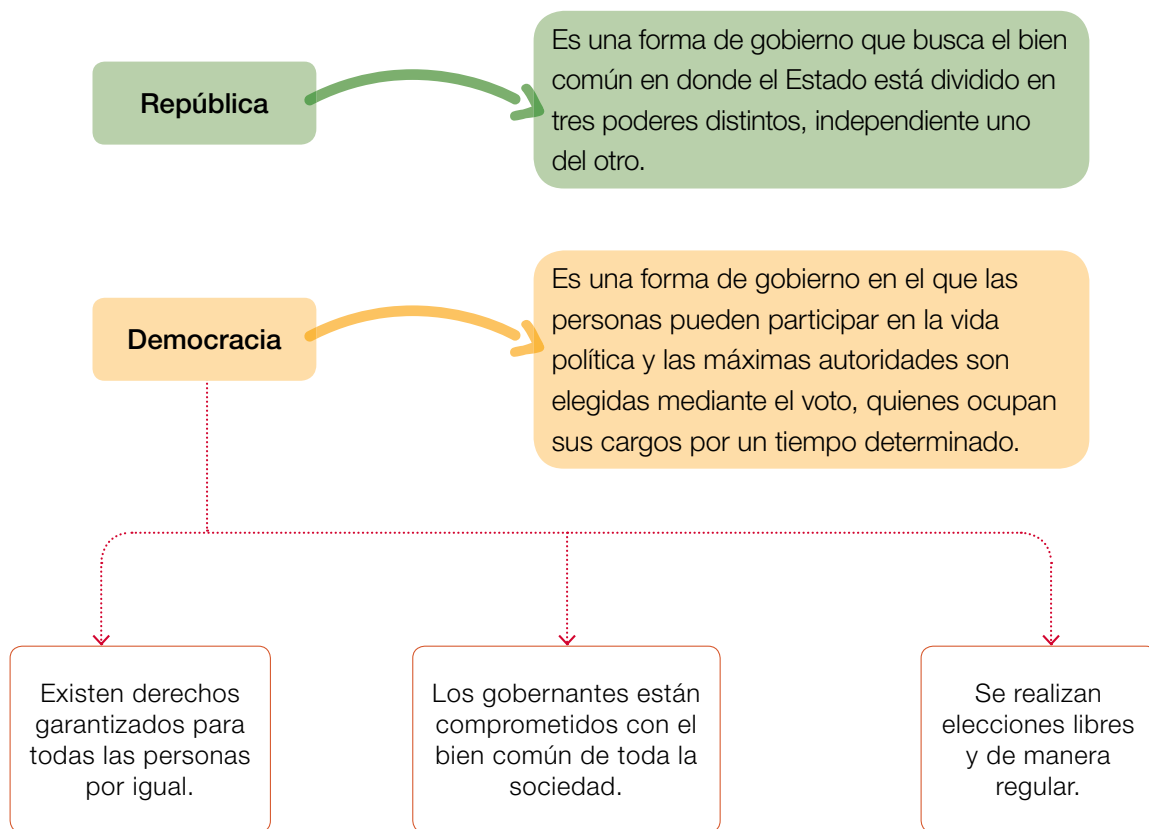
República

Es una forma de gobierno que busca el bien común en donde el Estado está dividido en tres poderes distintos, independiente uno del otro.

Democracia

Es una forma de gobierno en el que las personas pueden participar en la vida política y las máximas autoridades son elegidas mediante el voto, quienes ocupan sus cargos por un tiempo determinado.

Existen derechos garantizados para todas las personas por igual.

Los gobernantes están comprometidos con el bien común de toda la sociedad.

Se realizan elecciones libres y de manera regular.